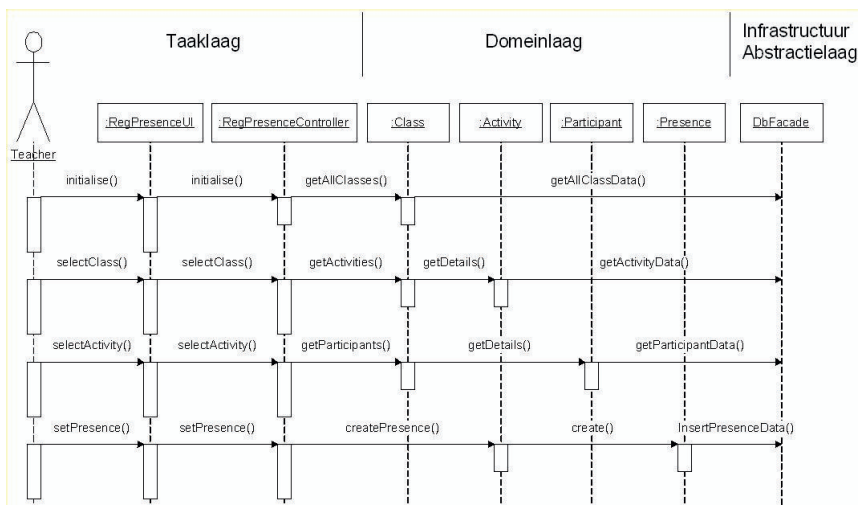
Taaklaag

Domeinlaag

Infrastructuur Abstractielaag

Teacher

:RegPresenceUI

:RegPresenceController

:Class

:Activity

:Participant

:Presence

DbFacade

initialise()

initialise()

getAllClasses()

getAllClassData()

selectClass()

selectClass()

getActivities()

getDetails()

getActivityData()

selectActivity()

selectActivity()

getParticipants()

getDetails()

getParticipantData()

setPresence()

setPresence()

createPresence()

create()

InsertPresenceData()